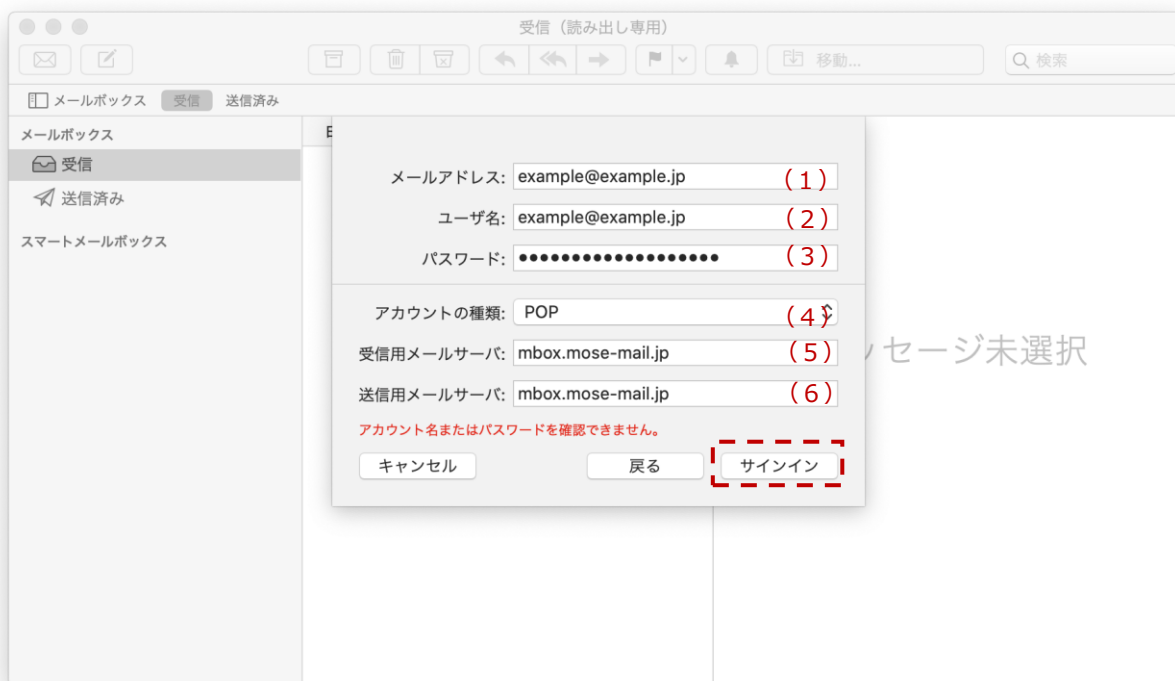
受信（読み出し専用）

移動...

検索

メールボックス 受信 送信済み

メールボックス

受信

送信済み

スマートメールボックス

E

メールアドレス: example@example.jp (1)

ユーザ名: example@example.jp (2)

パスワード: ••••••••••••••••••• (3)

アカウントの種類: POP (4)

受信用メールサーバ: mbox.mose-mail.jp (5)

送信用メールサーバ: mbox.mose-mail.jp (6)

アカウント名またはパスワードを確認できません。

キャンセル 戻る サインイン

ッセージ未選択